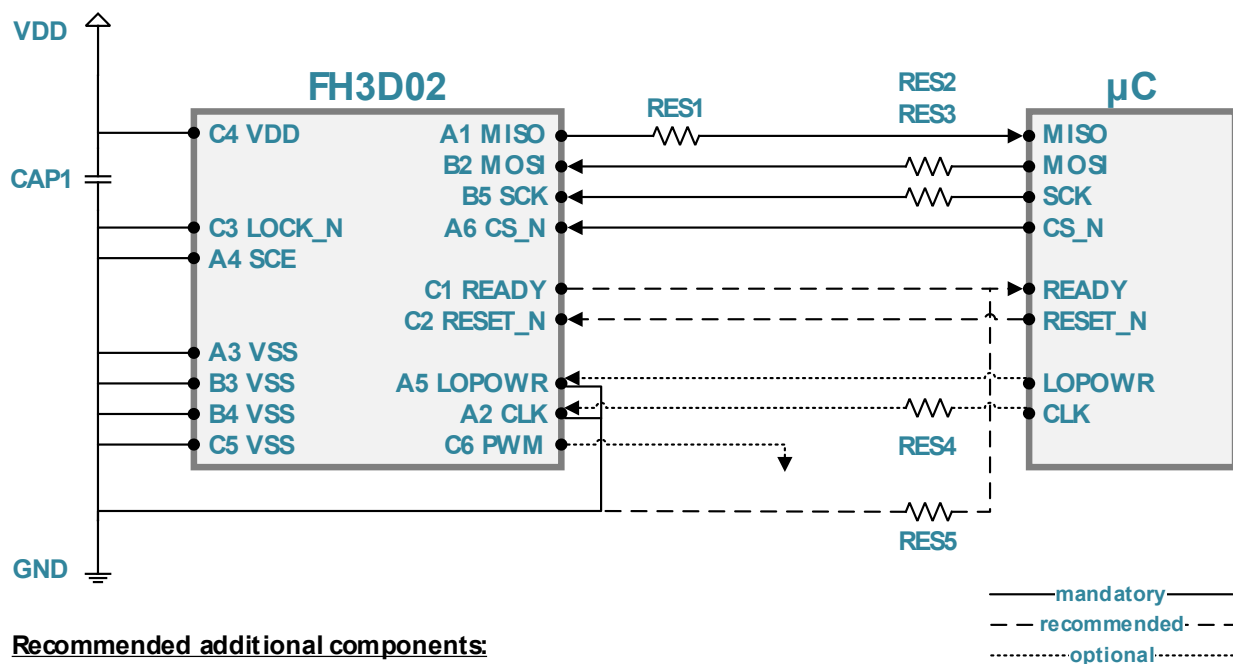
VDD

FH3D02

RES2
RES3

µC

RES1

C4 VDD
A1 MISO
MISO
B2 MOSI
MOSI
B5 SCK
SCK
CAP1
C3 LOCK_N
A6 CS_N
CS_N
A4 SCE
C1 READY
READY
C2 RESET_N
RESET_N
A3 VSS
B3 VSS
A5 LOPOWR
LOPOWR
B4 VSS
A2 CLK
CLK
C5 VSS
C6 PWM
RES4
RES5
GND

mandatory
recommended
optional

Recommended additional components: